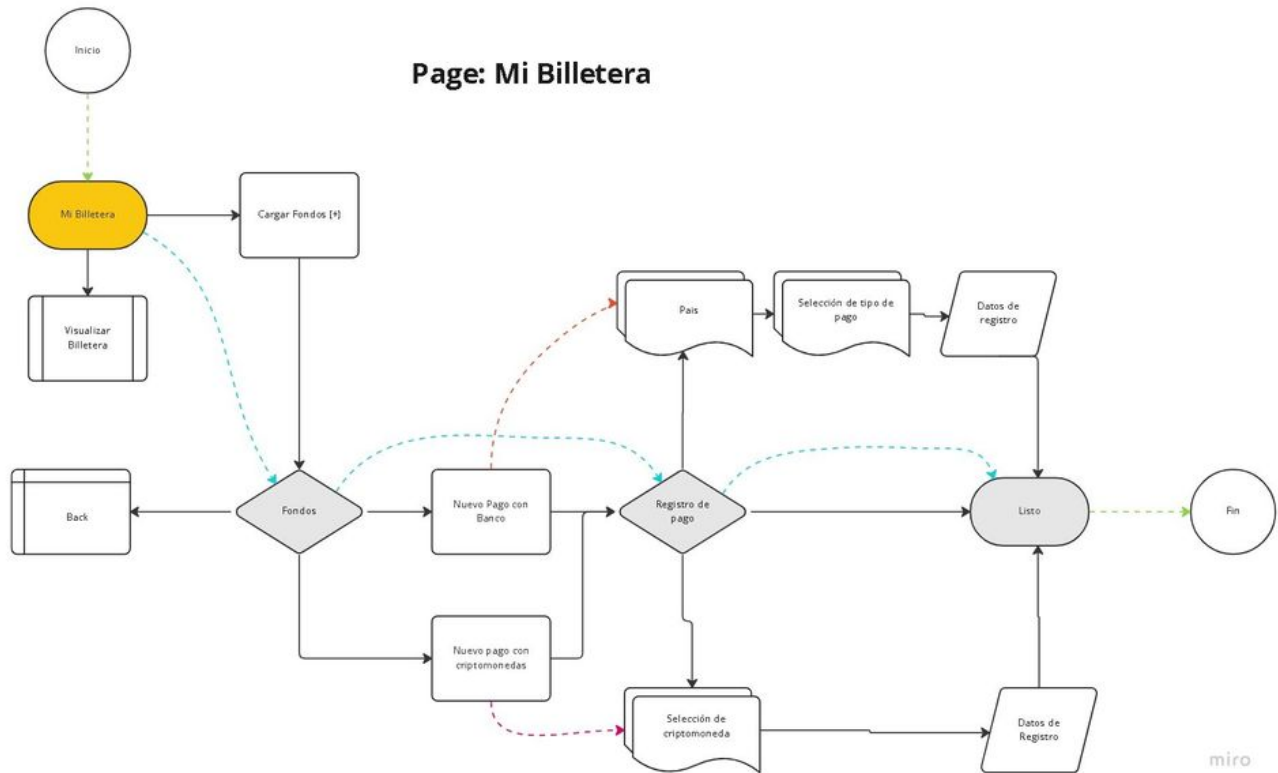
Inicio

Page: Mi Billetera

Mi Billetera

Cargar Fondos [+]

Visualizar Billetera

Pais

Selección de tipo de pago

Datos de registro

Back

Fondos

Nuevo Pago con Banco

Registro de pago

Listo

Fin

Nuevo pago con criptomonedas

Selección de criptomoneda

Datos de Registro

miro